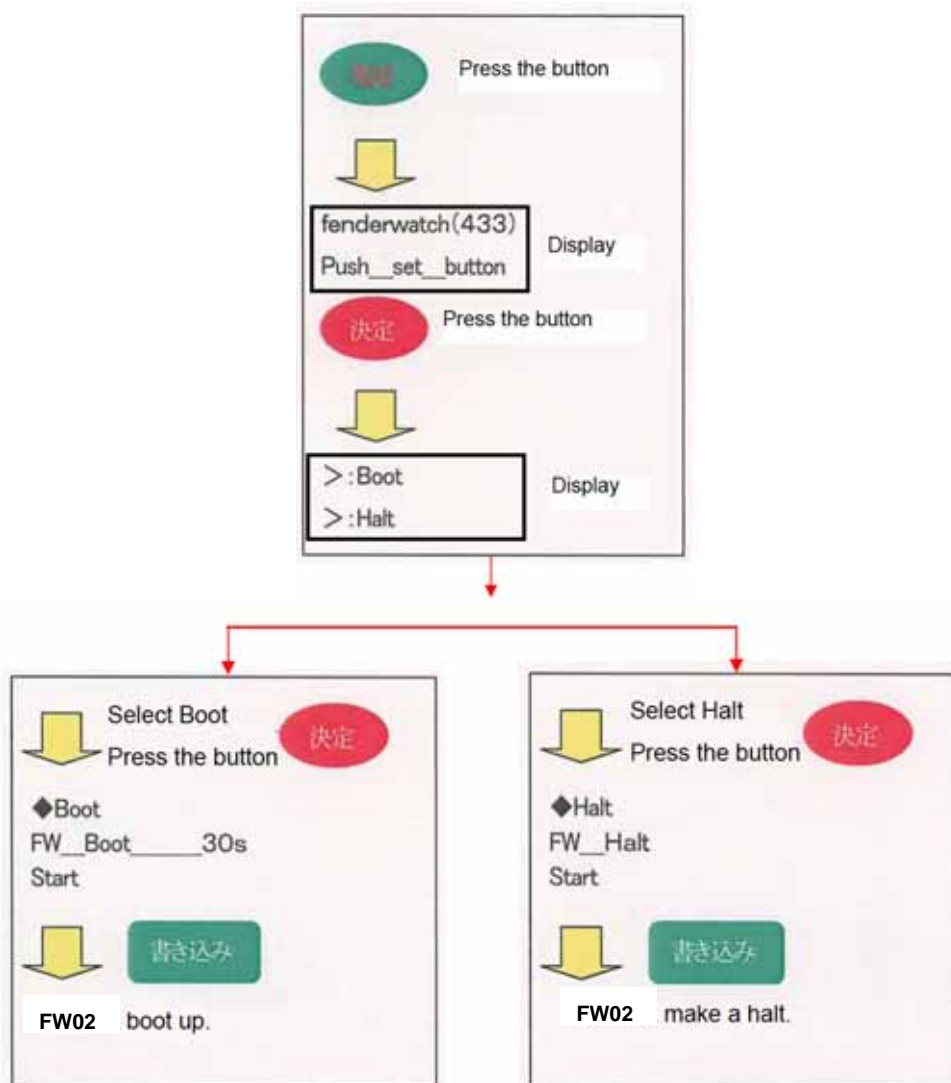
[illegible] Press the button

fenderwatch(433)
Push__set__button

Display

決定 Press the button

>:Boot
>:Halt

Display

Select Boot
Press the button
決定

◆Boot
FW__Boot______30s
Start

書き込み

FW02 boot up.

Select Halt
Press the button
決定

◆Halt
FW__Halt
Start

書き込み

FW02 make a halt.